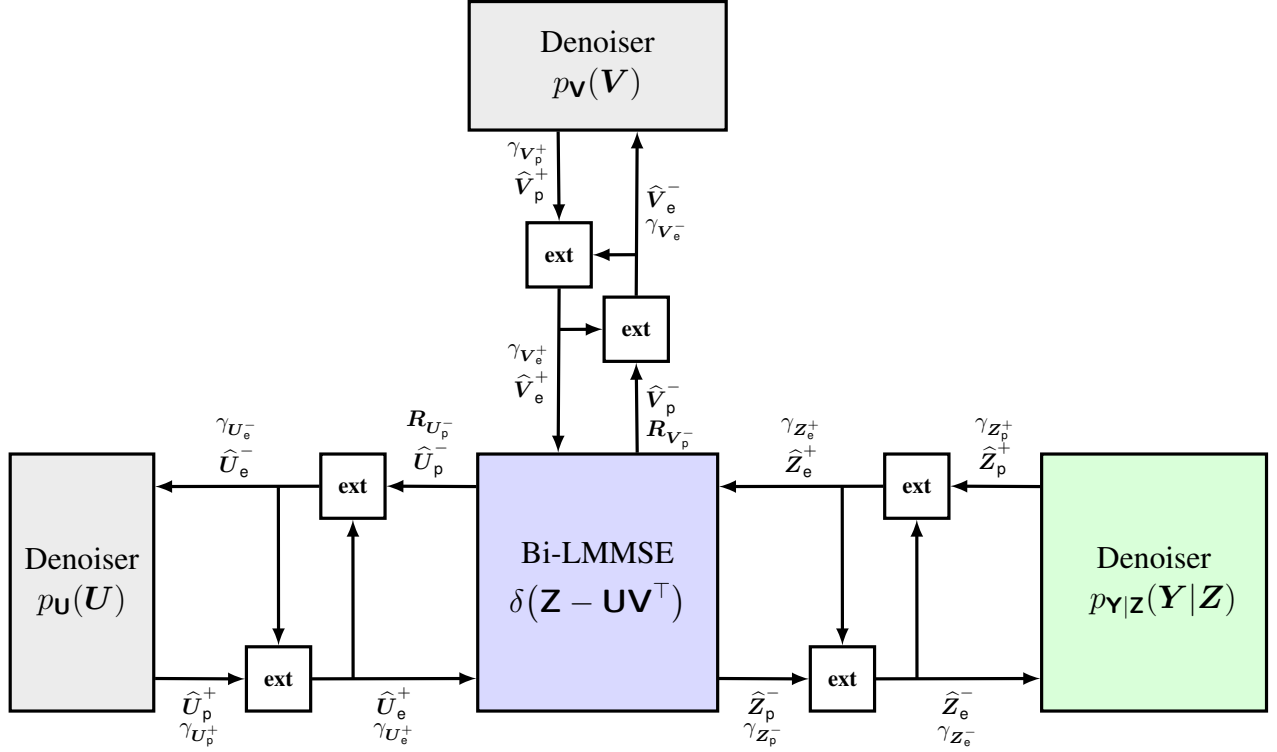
Denoiser
$p_{\mathsf{V}}(\boldsymbol{V})$

$\gamma_{\boldsymbol{V}_{\mathsf{p}}^{+}}$
$\widehat{\boldsymbol{V}}_{\mathsf{p}}^{+}$

$\widehat{\boldsymbol{V}}_{\mathsf{e}}^{-}$
$\gamma_{\boldsymbol{V}_{\mathsf{e}}^{-}}$

ext

ext

$\gamma_{\boldsymbol{V}_{\mathsf{e}}^{+}}$
$\widehat{\boldsymbol{V}}_{\mathsf{e}}^{+}$

$\widehat{\boldsymbol{V}}_{\mathsf{p}}^{-}$
$\boldsymbol{R}_{\boldsymbol{V}_{\mathsf{p}}^{-}}$

$\gamma_{\boldsymbol{U}_{\mathsf{e}}^{-}}$
$\widehat{\boldsymbol{U}}_{\mathsf{e}}^{-}$

$\boldsymbol{R}_{\boldsymbol{U}_{\mathsf{p}}^{-}}$
$\widehat{\boldsymbol{U}}_{\mathsf{p}}^{-}$

ext

$\gamma_{\boldsymbol{Z}_{\mathsf{e}}^{+}}$
$\widehat{\boldsymbol{Z}}_{\mathsf{e}}^{+}$

$\gamma_{\boldsymbol{Z}_{\mathsf{p}}^{+}}$
$\widehat{\boldsymbol{Z}}_{\mathsf{p}}^{+}$

ext

Denoiser
$p_{\mathsf{U}}(\boldsymbol{U})$

Bi-LMMSE
$\delta(\mathsf{Z} - \mathsf{U}\mathsf{V}^{\top})$

Denoiser
$p_{\mathsf{Y}|\mathsf{Z}}(\boldsymbol{Y}|\boldsymbol{Z})$

ext

ext

$\widehat{\boldsymbol{U}}_{\mathsf{p}}^{+}$
$\gamma_{\boldsymbol{U}_{\mathsf{p}}^{+}}$

$\widehat{\boldsymbol{U}}_{\mathsf{e}}^{+}$
$\gamma_{\boldsymbol{U}_{\mathsf{e}}^{+}}$

$\widehat{\boldsymbol{Z}}_{\mathsf{p}}^{-}$
$\gamma_{\boldsymbol{Z}_{\mathsf{p}}^{-}}$

$\widehat{\boldsymbol{Z}}_{\mathsf{e}}^{-}$
$\gamma_{\boldsymbol{Z}_{\mathsf{e}}^{-}}$